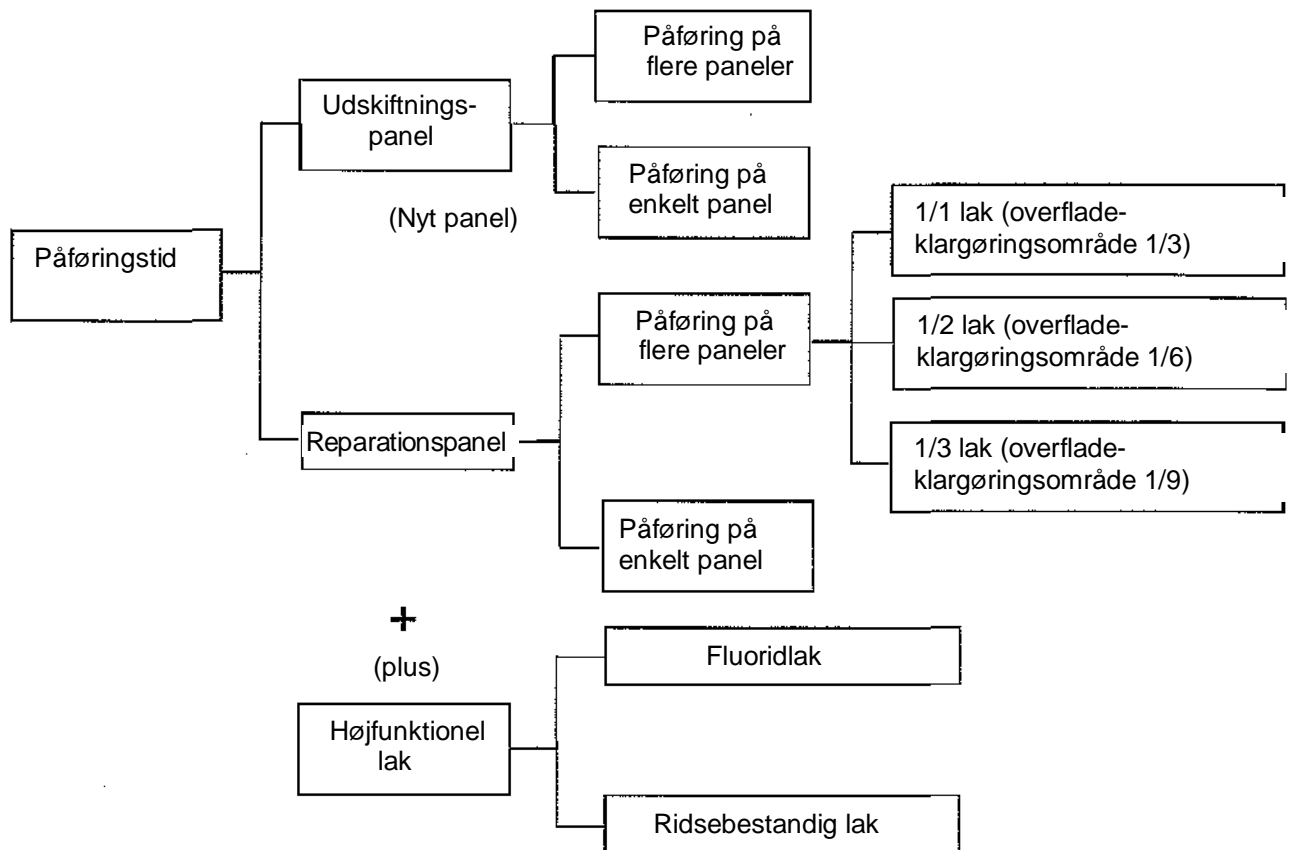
Påføringstid

Udskiftningspanel

(Nyt panel)

Påføring på flere paneler

Påføring på enkelt panel

Reparationspanel

Påføring på flere paneler

1/1 lak (overfladeklargøringsområde 1/3)

1/2 lak (overfladeklargøringsområde 1/6)

1/3 lak (overfladeklargøringsområde 1/9)

Påføring på enkelt panel

+

(plus)

Højfunktionel lak

Fluoridlak

Ridsebestandig lak